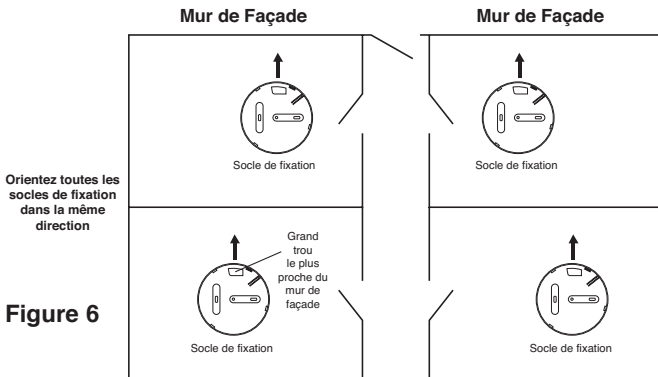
Mur de Façade

Mur de Façade

Socle de fixation

Socle de fixation

Orientez toutes les socles de fixation dans la même direction

Grand trou le plus proche du mur de façade

Figure 6

Socle de fixation

Socle de fixation